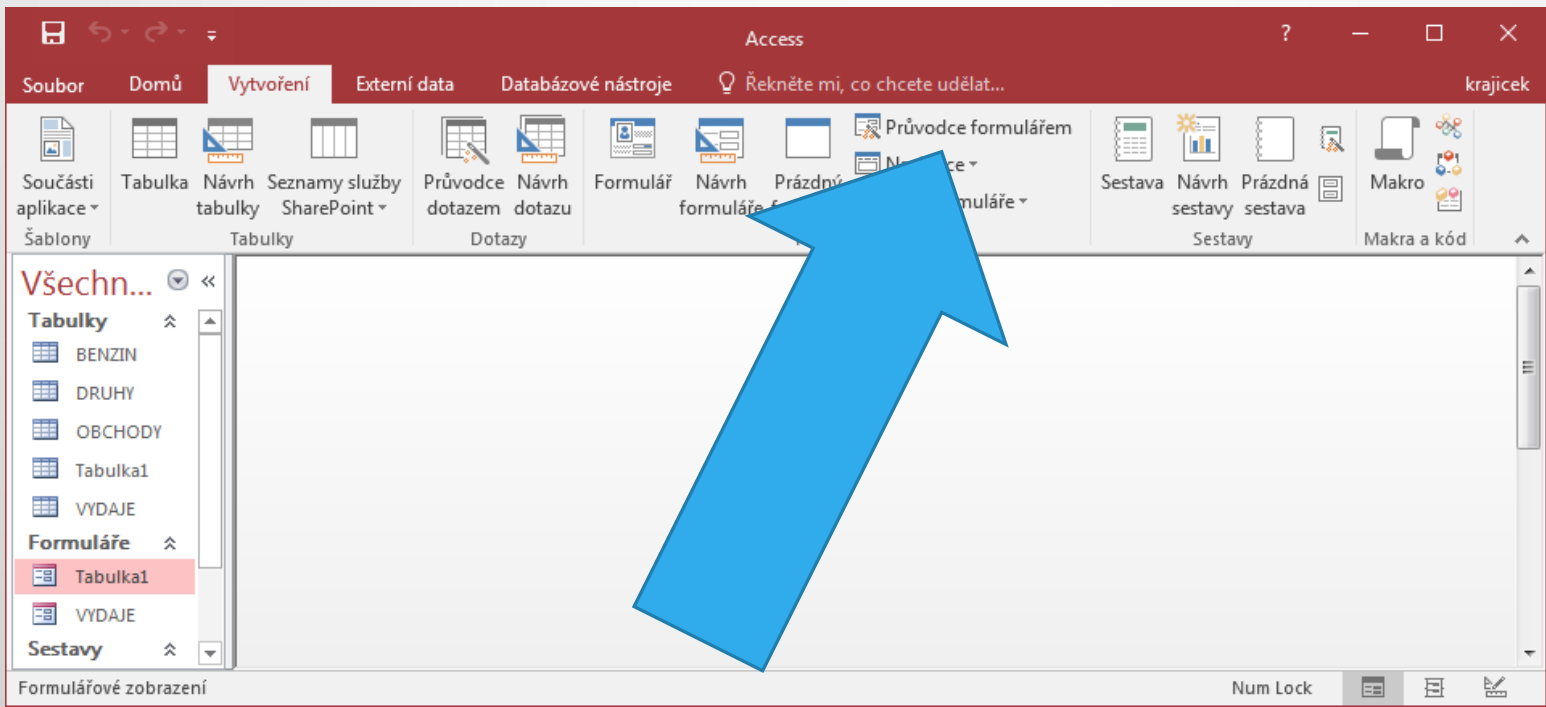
Access

?

Soubor Domů Vytvoření Externí data Databázové nástroje Řekněte mi, co chcete udělat... krajicek

Součásti aplikace
Šablony

Tabulka Návrh tabulky Seznamy služby SharePoint
Tabulky

Průvodce dotazem Návrh dotazu
Dotazy

Formulář Návrh formuláře Prázdný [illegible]

Průvodce formulářem
N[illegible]ce
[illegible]muláře

Sestava Návrh sestavy Prázdná sestava
Sestavy

Makro
Makra a kód

Všechn...

Tabulky
BENZIN
DRUHY
OBCHODY
Tabulka1
VYDAJE
Formuláře
Tabulka1
VYDAJE
Sestavy

Formulářové zobrazení

Num Lock